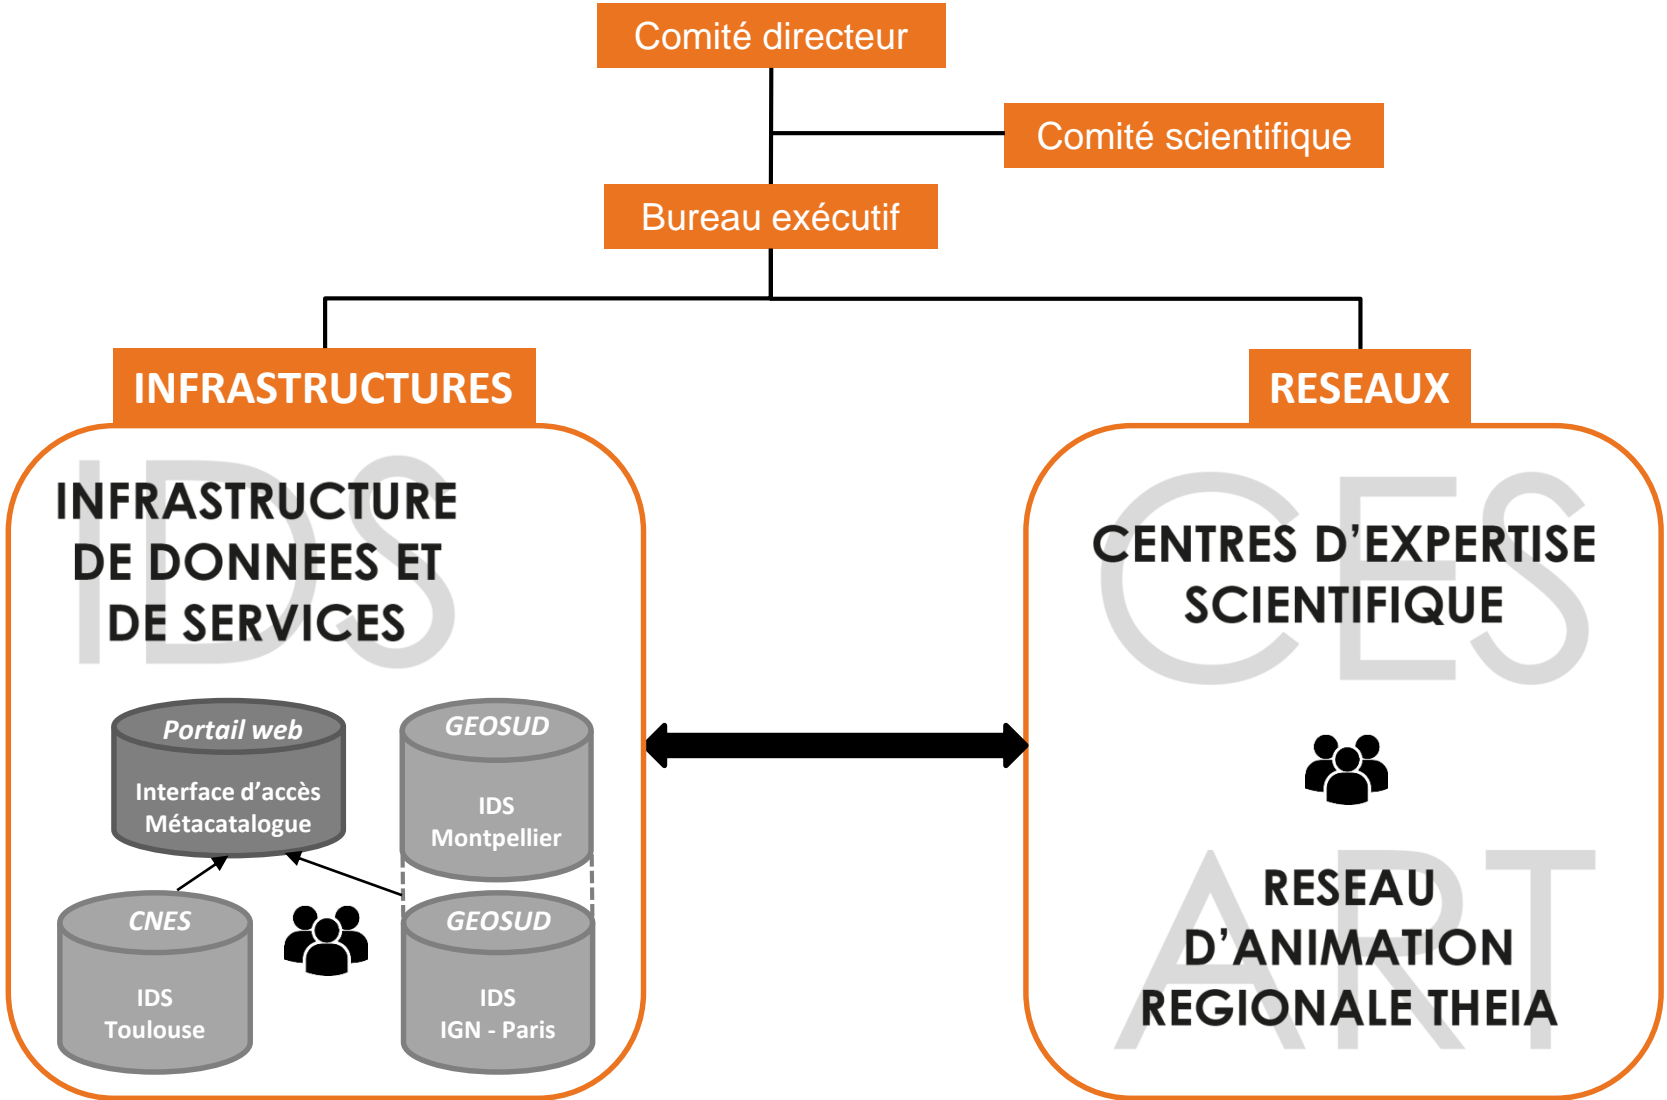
Comité directeur

Comité scientifique

Bureau exécutif

INFRASTRUCTURES

RESEAUX

IDS

INFRASTRUCTURE DE DONNEES ET DE SERVICES

Portail web

Interface d'accès Métacatalogue

GEOSUD

IDS Montpellier

CNES

IDS Toulouse

GEOSUD

IDS IGN - Paris

CES

CENTRES D'EXPERTISE SCIENTIFIQUE

ART

RESEAU D'ANIMATION REGIONALE THEIA